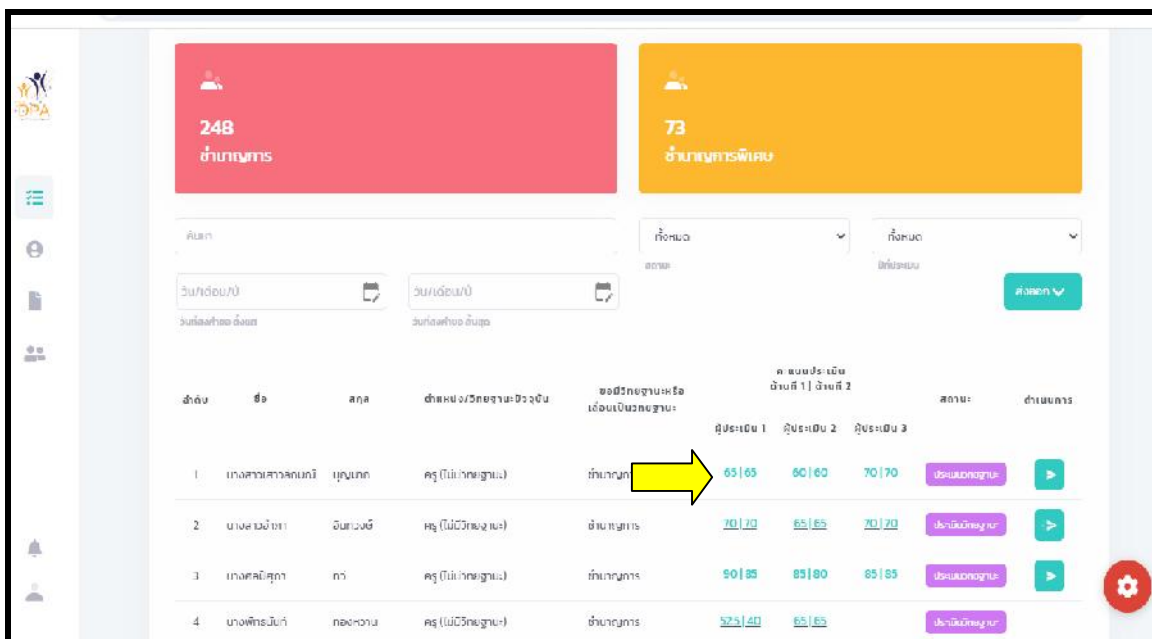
DPA

248
ชำนาญการ

73
ชำนาญการพิเศษ

ค้นหา

ทั้งหมด
สถานะ

ทั้งหมด
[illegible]

วัน/เดือน/ปี
วันที่ส่งคำขอ เริ่มต้น

วัน/เดือน/ปี
วันที่ส่งคำขอ สิ้นสุด

ส่งออก

| ลำดับ | ชื่อ | สกุล | ตำแหน่ง/วิทยฐานะปัจจุบัน | ขอมีวิทยฐานะหรือเลื่อนเป็นวิทยฐานะ | คะแนนประเมิน ด้านที่ 1 \| ด้านที่ 2 ผู้ประเมิน 1 | ผู้ประเมิน 2 | ผู้ประเมิน 3 | สถานะ | ดำเนินการ |
|---|---|---|---|---|---|---|---|---|---|
| 1 | นางสาว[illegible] | บุญ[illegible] | ครู (ไม่มีวิทยฐานะ) | ชำนาญการ | 65 \| 65 | 60 \| 60 | 70 \| 70 | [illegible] | |
| 2 | นางสาว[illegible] | อินทวงษ์ | ครู (ไม่มีวิทยฐานะ) | ชำนาญการ | 70 \| 70 | 65 \| 65 | 70 \| 70 | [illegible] | |
| 3 | นาง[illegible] | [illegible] | ครู (ไม่มีวิทยฐานะ) | ชำนาญการ | 90 \| 85 | 85 \| 80 | 85 \| 85 | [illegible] | |
| 4 | นางพิศ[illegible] | ทองหวาน | ครู (ไม่มีวิทยฐานะ) | ชำนาญการ | 57.5 \| 40 | 65 \| 65 | | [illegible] | |